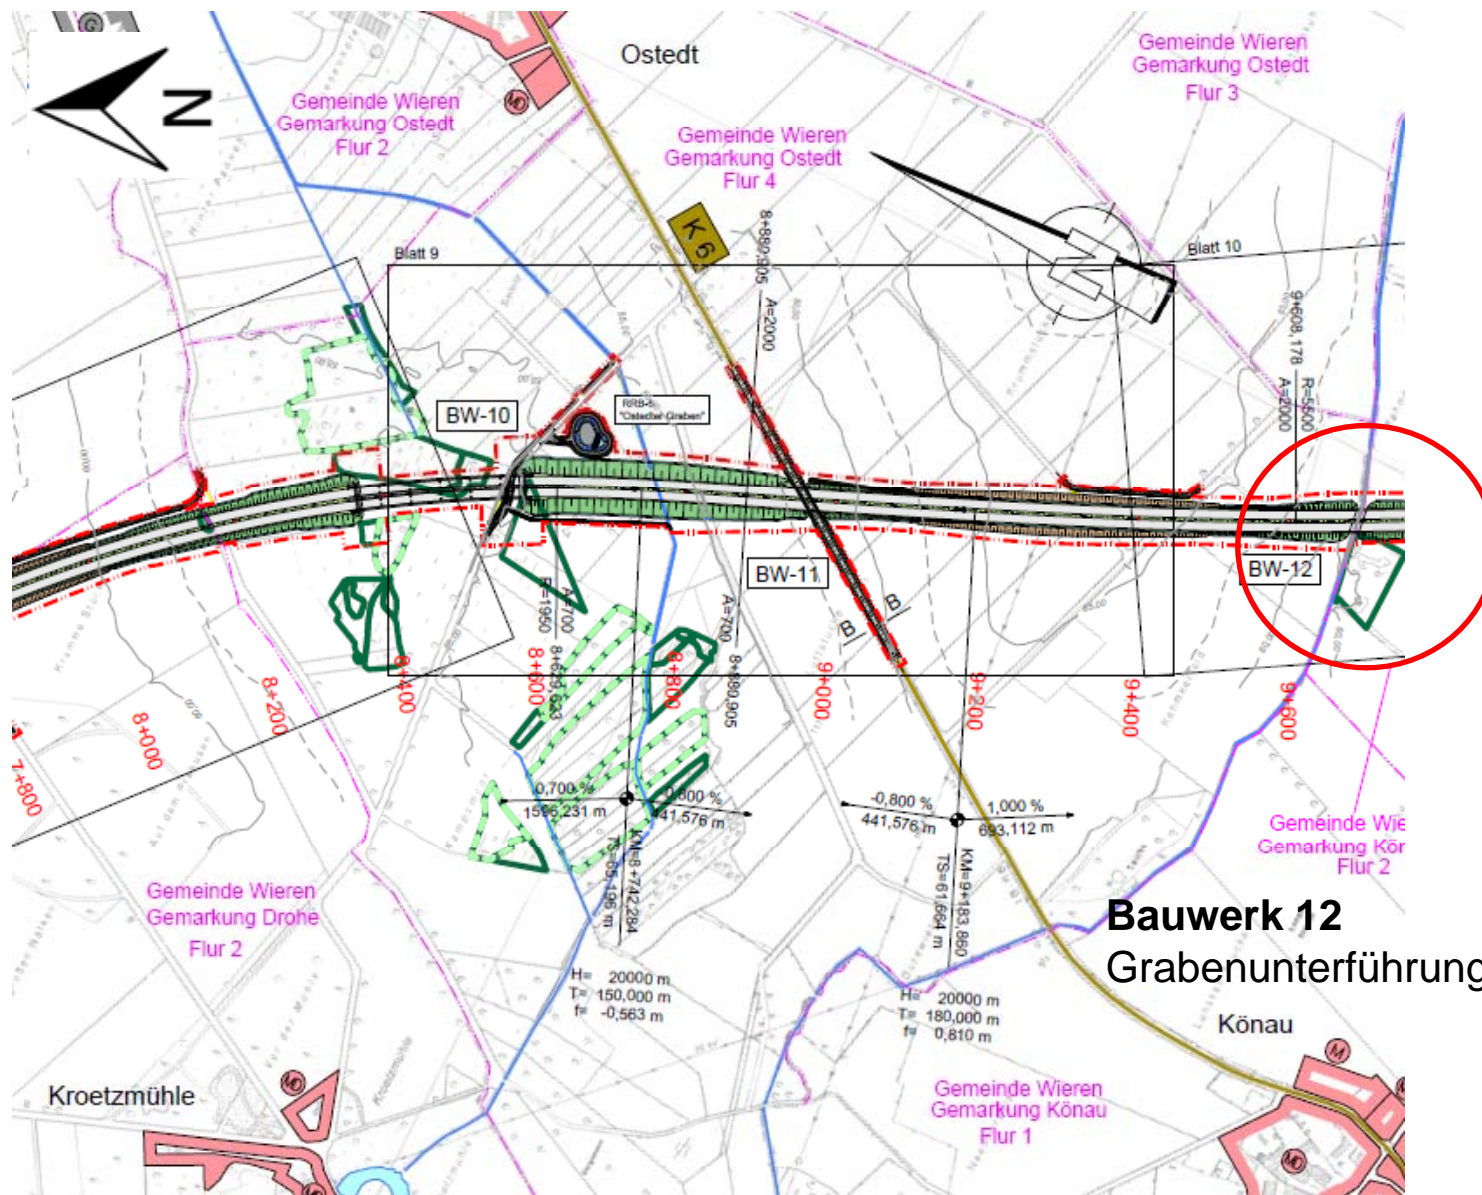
N

Ostedt

Gemeinde Wieren
Gemarkung Ostedt
Flur 2

Gemeinde Wieren
Gemarkung Ostedt
Flur 4

Gemeinde Wieren
Gemarkung Ostedt
Flur 3

K 6

Blatt 9

Blatt 10

8+880,905
A=2000

9+608,178
A=2000
R=5500

BW-10

RRB-4
"Ostedter Graben"

BW-11

BW-12

B
B

R=1950
A=700
8+639,633
8+600
8+400
8+800
A=700
8+880,905
9+000
9+200
9+400
9+600
8+200
8+000
7+800

0,700 %
1596,231 m
1,000 %
441,576 m
KM=8+742,284
TS=65,196 m

-0,800 %
441,576 m
1,000 %
693,112 m
KM=9+183,860
TS=61,664 m

H= 20000 m
T= 150,000 m
f= -0,563 m

H= 20000 m
T= 180,000 m
f= 0,810 m

Gemeinde Wieren
Gemarkung Drohe
Flur 2

Gemeinde Wie
Gemarkung Kön
Flur 2

Bauwerk 12
Grabenunterführung

Könau

Gemeinde Wieren
Gemarkung Könau
Flur 1

Kroetzmühle